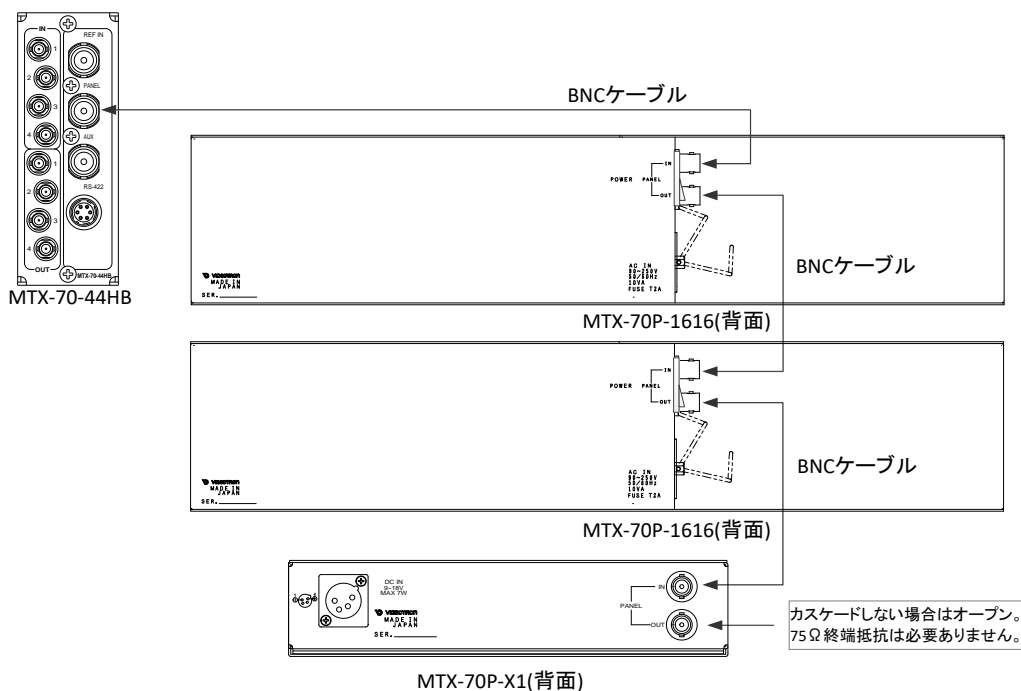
IN
1
2
3
4
1
2
3
4
OUT
REF IN
PANEL
AUX
RS-422
MTX-70-44HB
MTX-70-44HB

BNCケーブル

POWER PANEL
IN
OUT
VIDEOTRON
MADE IN
JAPAN
SER.
AC IN
90-250V
50/60Hz
10VA
FUSE T2A

BNCケーブル

MTX-70P-1616(背面)

POWER PANEL
IN
OUT
VIDEOTRON
MADE IN
JAPAN
SER.
AC IN
90-250V
50/60Hz
10VA
FUSE T2A

BNCケーブル

MTX-70P-1616(背面)

DC IN
9-18V
MAX 7W
VIDEOTRON
MADE IN
JAPAN
SER.
PANEL
IN
OUT

カスケードしない場合はオープン。
75Ω終端抵抗は必要ありません。

MTX-70P-X1(背面)